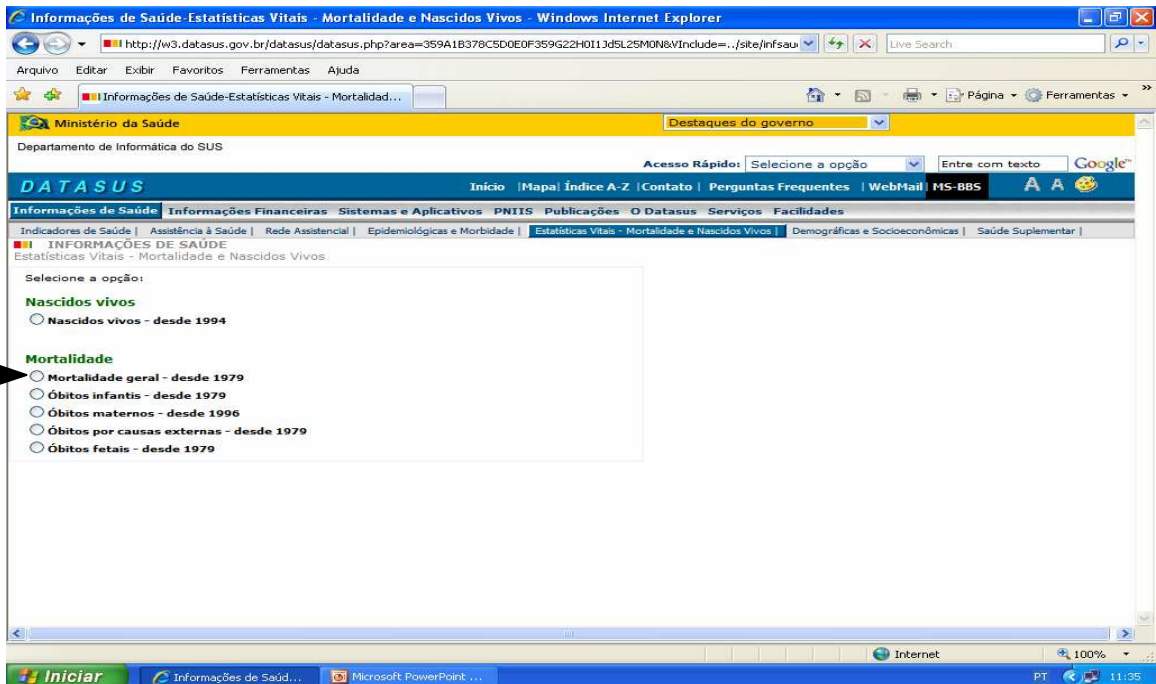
Informações de Saúde-Estatísticas Vitais - Mortalidade e Nascidos Vivos - Windows Internet Explorer

http://w3.datasus.gov.br/datasus/datasus.php?area=359A1B378C5D0E0F359G22H0I1Jd5L25M0N&VInclude=../site/infsau

Live Search

Arquivo Editar Exibir Favoritos Ferramentas Ajuda

Informações de Saúde-Estatísticas Vitais - Mortalidad...

Página Ferramentas

Ministério da Saúde

Destaques do governo

Departamento de Informática do SUS

Acesso Rápido: Selecione a opção

Entre com texto

Google

DATASUS

Início |Mapa| Índice A-Z |Contato | Perguntas Frequentes | WebMail | MS-BBS

A A

Informações de Saúde Informações Financeiras Sistemas e Aplicativos PNIIS Publicações O Datasus Serviços Facilidades

Indicadores de Saúde | Assistência à Saúde | Rede Assistencial | Epidemiológicas e Morbidade | Estatísticas Vitais - Mortalidade e Nascidos Vivos | Demográficas e Socioeconômicas | Saúde Suplementar |

INFORMAÇÕES DE SAÚDE
Estatísticas Vitais - Mortalidade e Nascidos Vivos

Selecione a opção:

Nascidos vivos

Nascidos vivos - desde 1994

Mortalidade

Mortalidade geral - desde 1979

Óbitos infantis - desde 1979

Óbitos maternos - desde 1996

Óbitos por causas externas - desde 1979

Óbitos fetais - desde 1979

Internet

100%

Iniciar

Informações de Saúd...

Microsoft PowerPoint ...

PT 11:35